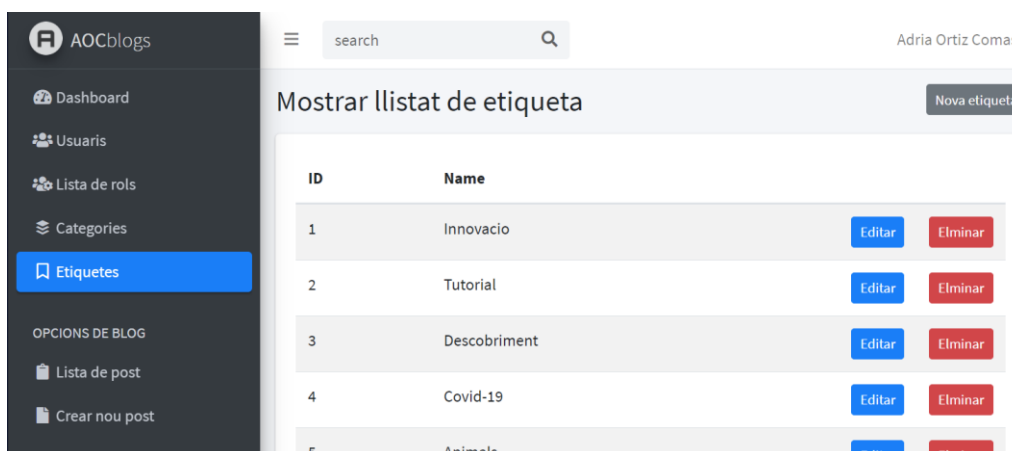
AOCblogs

Dashboard

Usuaris

Lista de rols

Categories

Etiquetes

OPCIONS DE BLOG

Lista de post

Crear nou post

search

Adria Ortiz Comas

Mostrar llistat de etiqueta

Nova etiqueta

| ID | Name | | |
|---|---|---|---|
| 1 | Innovacio | Editar | Elminar |
| 2 | Tutorial | Editar | Elminar |
| 3 | Descobriment | Editar | Elminar |
| 4 | Covid-19 | Editar | Elminar |
| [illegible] | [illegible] | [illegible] | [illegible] |